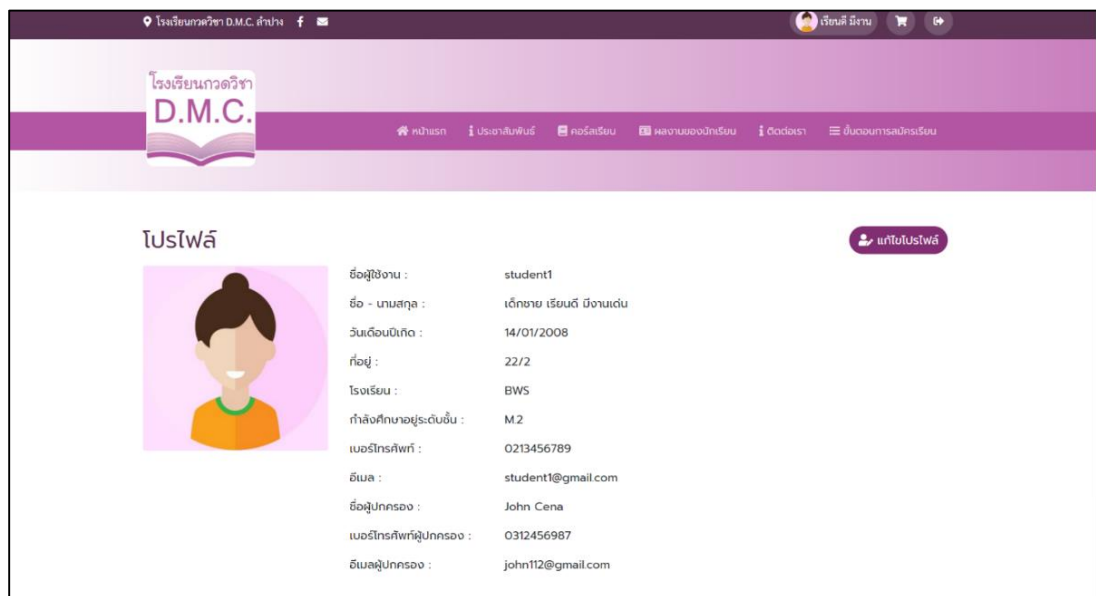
โรงเรียนกวดวิชา D.M.C. ลำปาง

เรียนดี มีงาน

โรงเรียนกวดวิชา
D.M.C.

หน้าแรก ประชาสัมพันธ์ คอร์สเรียน ผลงานของนักเรียน ติดต่อเรา ขั้นตอนการสมัครเรียน

โปรไฟล์

แก้ไขโปรไฟล์

| | |
|---|---|
| ชื่อผู้ใช้งาน : | student1 |
| ชื่อ - นามสกุล : | เด็กชาย เรียนดี มีงานเด่น |
| วันเดือนปีเกิด : | 14/01/2008 |
| ที่อยู่ : | 22/2 |
| โรงเรียน : | BWS |
| กำลังศึกษาอยู่ระดับชั้น : | M.2 |
| เบอร์โทรศัพท์ : | 0213456789 |
| อีเมล : | student1@gmail.com |
| ชื่อผู้ปกครอง : | John Cena |
| เบอร์โทรศัพท์ผู้ปกครอง : | 0312456987 |
| อีเมลผู้ปกครอง : | john112@gmail.com |